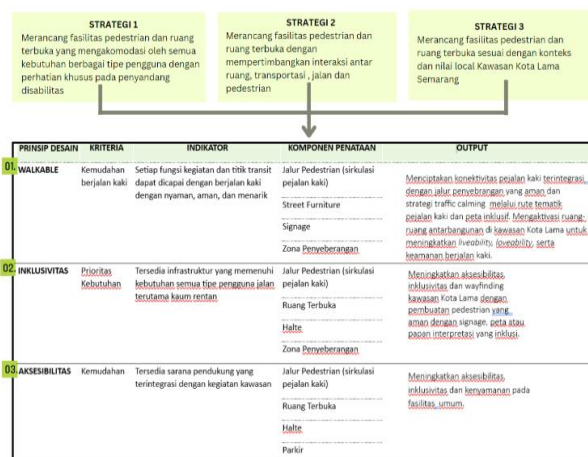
STRATEGI 1
Merancang fasilitas pedestrian dan ruang terbuka yang mengakomodasi oleh semua kebutuhan berbagai tipe pengguna dengan perhatian khusus pada penyandang disabilitas

STRATEGI 2
Merancang fasilitas pedestrian dan ruang terbuka dengan mempertimbangkan interaksi antar ruang, transportasi , jalan dan pedestrian

STRATEGI 3
Merancang fasilitas pedestrian dan ruang terbuka sesuai dengan konteks dan nilai local Kawasan Kota Lama Semarang

| PRINSIP DESAIN | KRITERIA | INDIKATOR | KOMPONEN PENATAAN | OUTPUT |
|---|---|---|---|---|
| 01 WALKABLE | Kemudahan berjalan kaki | Setiap fungsi kegiatan dan titik transit dapat dicapai dengan berjalan kaki dengan nyaman, aman, dan menarik | Jalur Pedestrian (sirkulasi pejalan kaki) | Menciptakan konektivitas pejalan kaki terintegrasi dengan jalur penyebrangan yang aman dan strategi traffic calming melalui rute tematik pejalan kaki dan peta inklusif. Mengaktivasi ruang-ruang antarbangunan di kawasan Kota Lama untuk meningkatkan liveability, loveability, serta keamanan berjalan kaki. |
| | | | Street Furniture | |
| | | | Signage | |
| | | | Zona Penyeberangan | |
| 02 INKLUSIVITAS | Prioritas Kebutuhan | Tersedia infrastruktur yang memenuhi kebutuhan semua tipe pengguna jalan terutama kaum rentan | Jalur Pedestrian (sirkulasi pejalan kaki) | Meningkatkan aksesibilitas, inklusivitas dan wayfinding kawasan Kota Lama dengan pembuatan pedestrian yang aman dengan signage, peta atau papan interpretasi yang inklusi. |
| | | | Ruang Terbuka | |
| | | | Halte | |
| | | | Zona Penyeberangan | |
| 03 AKSESIBILITAS | Kemudahan | Tersedia sarana pendukung yang terintegrasi dengan kegiatan kawasan | Jalur Pedestrian (sirkulasi pejalan kaki) | Meningkatkan aksesibilitas, inklusivitas dan kenyamanan pada fasilitas umum. |
| | | | Ruang Terbuka | |
| | | | Halte | |
| | | | Parkir | |